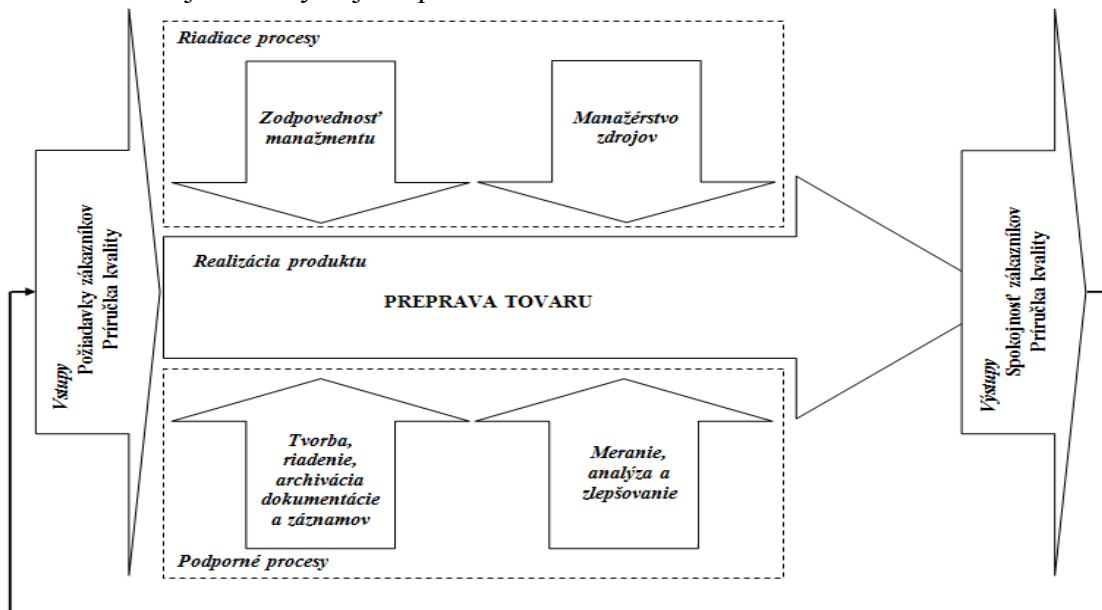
Riadiace procesy

Zodpovednosť manažmentu

Manažérstvo zdrojov

Vstupy
Požiadavky zákazníkov
Príručka kvality

Realizácia produktu

PREPRAVA TOVARU

Výstupy
Spokojnosť zákazníkov
Príručka kvality

Tvorba, riadenie, archivácia dokumentácie a záznamov

Meranie, analýza a zlepšovanie

Podporné procesy